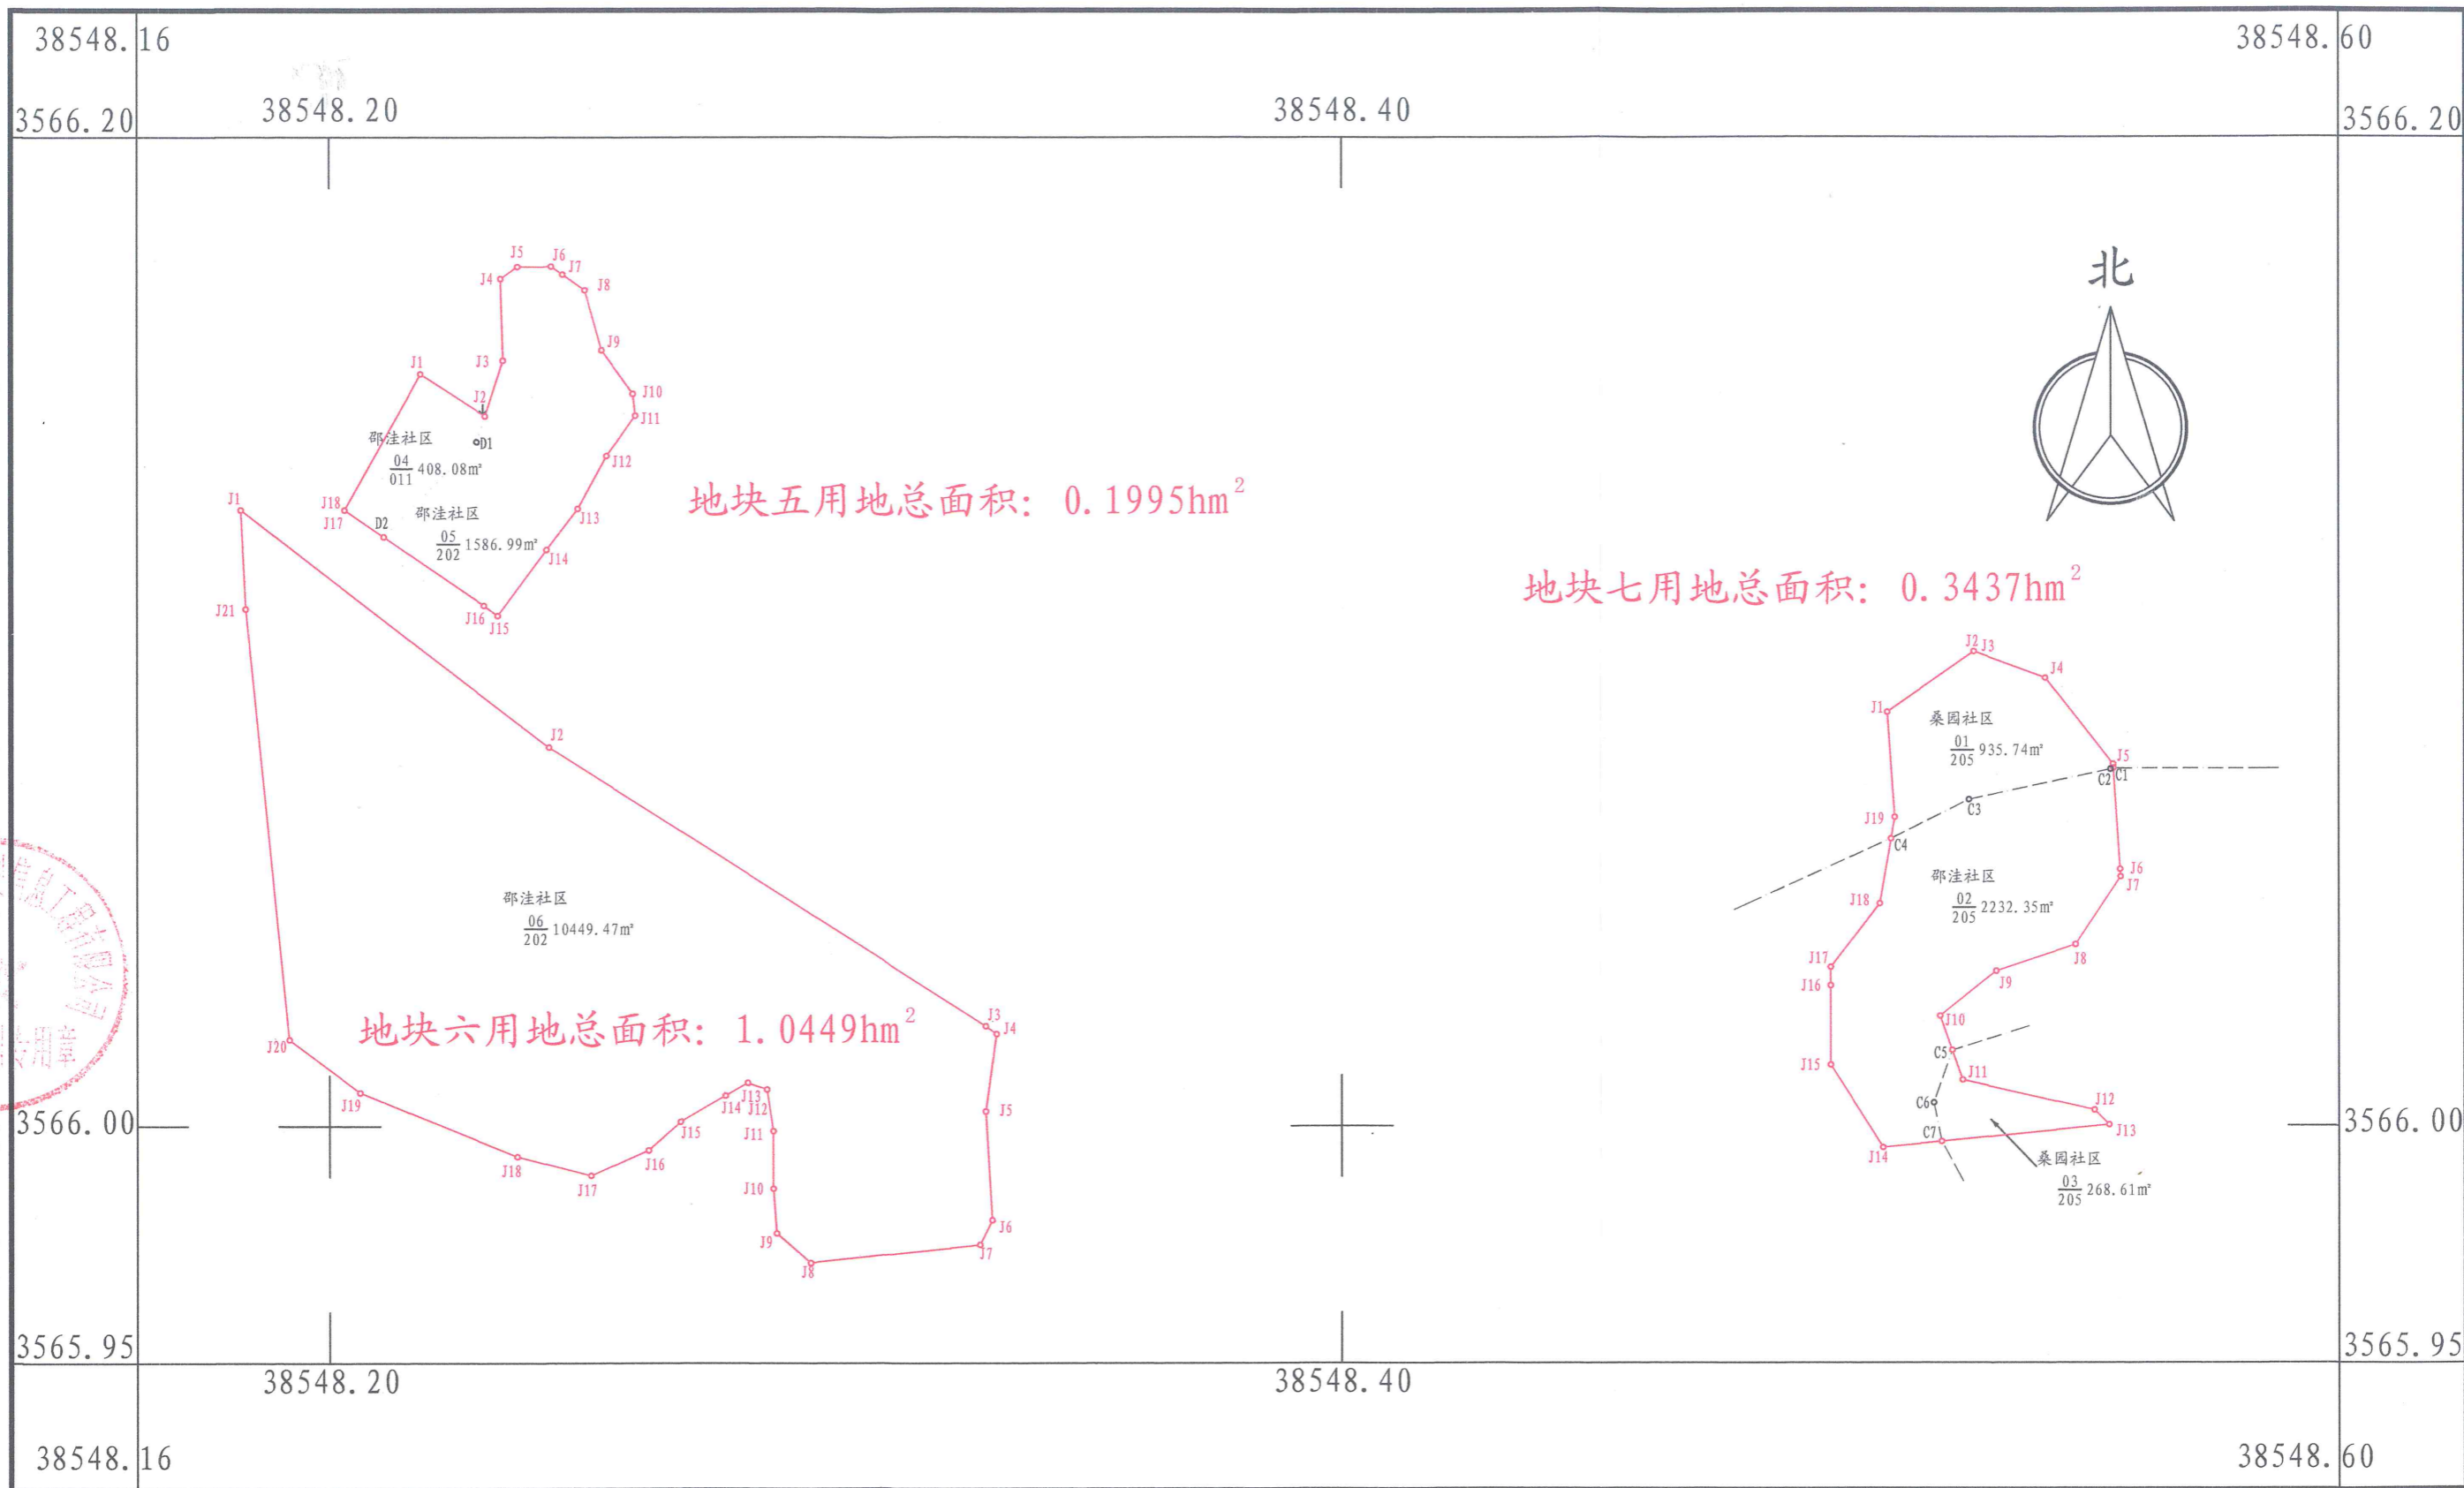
38548.16

38548.60

3566.20

38548.20

38548.40

3566.20

北

J5 J6 J7 J4 J8 J9 J1 J3 J10 J2 J11 邵洼社区 D1 $\frac{04}{011}$ 408.08㎡ J12

地块五用地总面积：0.1995hm$^2$

J1 J18 J17 D2 邵洼社区 $\frac{05}{202}$ 1586.99㎡ J13 J14

地块七用地总面积：0.3437hm$^2$

J21 J16 J15

J2 J3 J4

J1 桑园社区 $\frac{01}{205}$ 935.74㎡

J2

J5 C2 C1

C3

J19 C4

J6 J7

邵洼社区 $\frac{02}{205}$ 2232.35㎡

邵洼社区 $\frac{06}{202}$ 10449.47㎡

J18

J8

J17 J9

J16

J3 J4

J10

地块六用地总面积：1.0449hm$^2$

C5

J20

J15 J11

J13 J12

J19 J14 J12

C6

J5

J15

J11

3566.00

C7

3566.00

J14

J13

桑园社区 $\frac{03}{205}$ 268.61㎡

J18 J16

J17

J10

J6

J9

J7

J8

3565.95

3565.95

38548.20

38548.40

38548.16

38548.60

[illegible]专用章